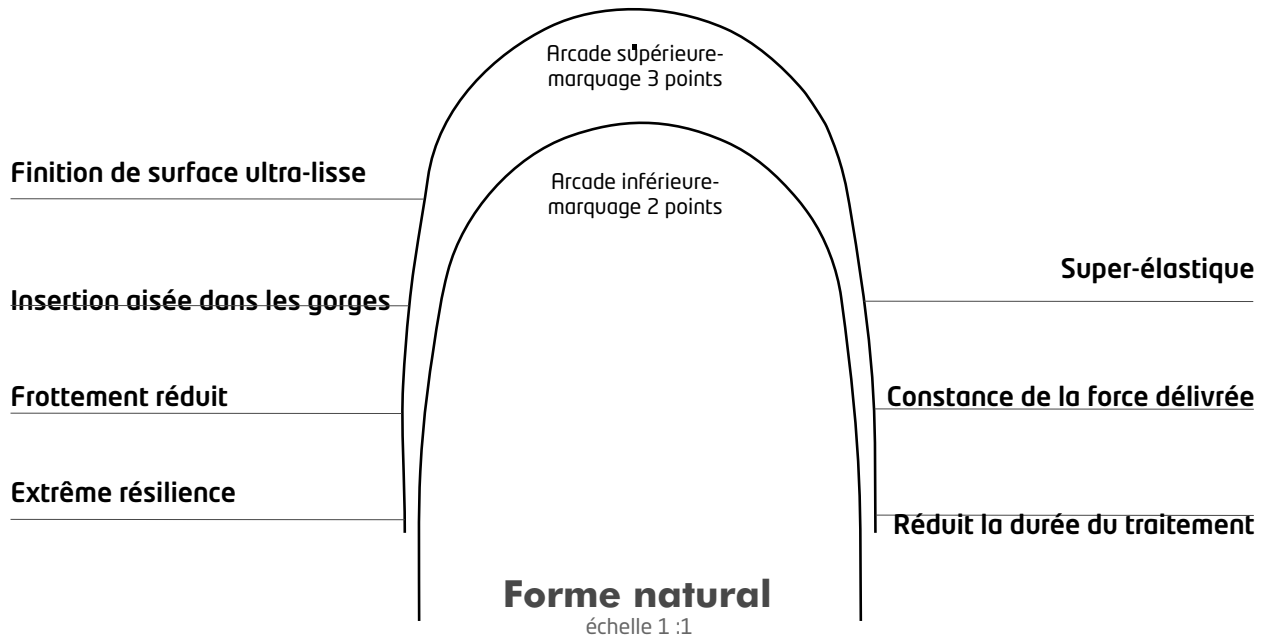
Arcade supérieure-marquage 3 points

Arcade inférieure-marquage 2 points

Finition de surface ultra-lisse

Insertion aisée dans les gorges

Frottement réduit

Extrême résilience

Super-élastique

Constance de la force délivrée

Réduit la durée du traitement

Forme natural
échelle 1 :1